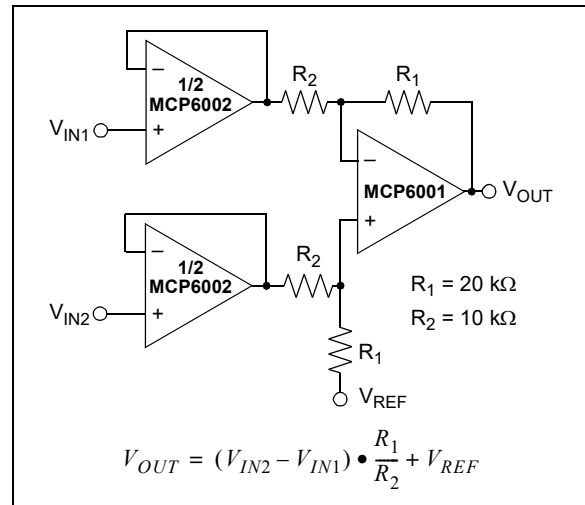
−
1/2
MCP6002
+
$V_{IN1}$

$R_2$
$R_1$

−
MCP6001
+
$V_{OUT}$

−
1/2
MCP6002
+
$V_{IN2}$

$R_2$

$R_1 = 20\ k\Omega$
$R_2 = 10\ k\Omega$

$R_1$
$V_{REF}$

$V_{OUT} = (V_{IN2} - V_{IN1}) \bullet \frac{R_1}{R_2} + V_{REF}$